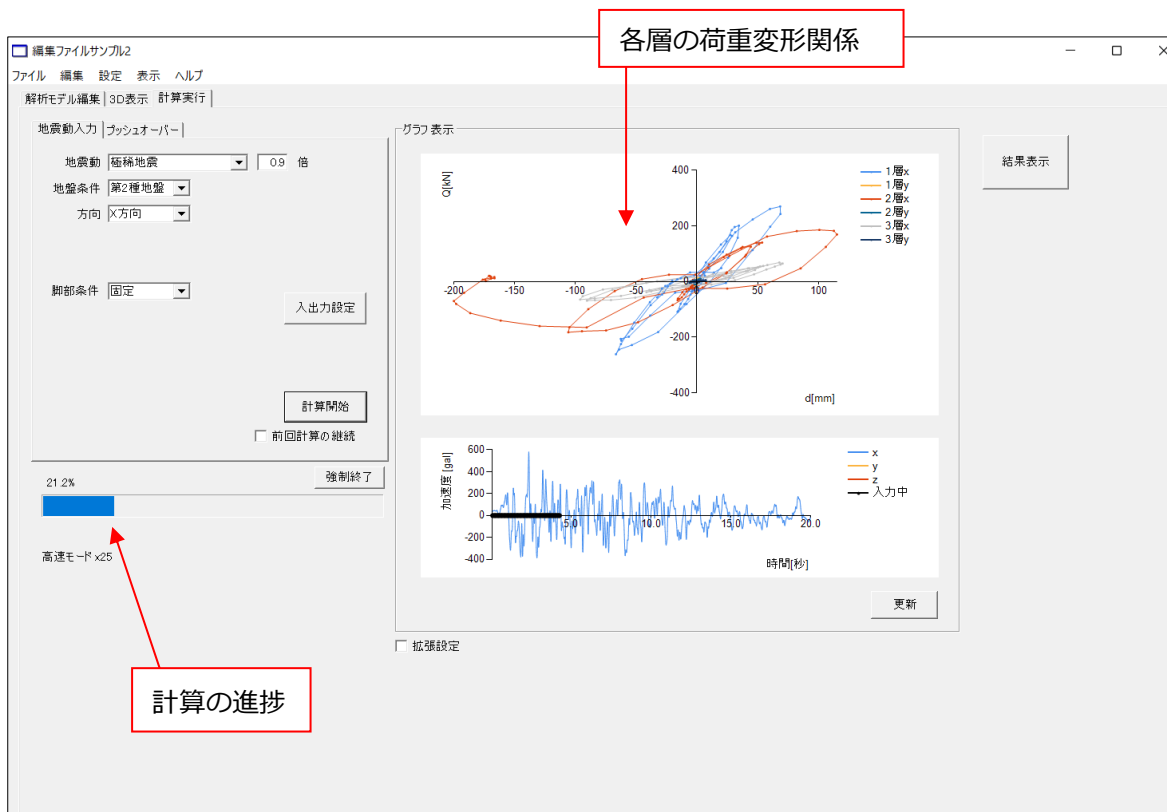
各層の荷重変形関係

編集ファイルサンプル2

ファイル 編集 設定 表示 ヘルプ

解析モデル編集 | 3D表示 | 計算実行

地震動入力 | プッシュオーバー

地震動 極稀地震 0.9 倍

地盤条件 第2種地盤

方向 X方向

脚部条件 固定

入出力設定

計算開始

前回計算の継続

グラフ表示

Q[kN]

400

200

0

-200

-400

-200 -150 -100 -50 50 100

d[mm]

1層x
1層y
2層x
2層y
3層x
3層y

加速度 [gal]

600
400
200
0
-200
-400

5.0 10.0 15.0 20.0

時間[秒]

x
y
z
入力中

更新

結果表示

21.2%

強制終了

高速モード x25

拡張設定

計算の進捗